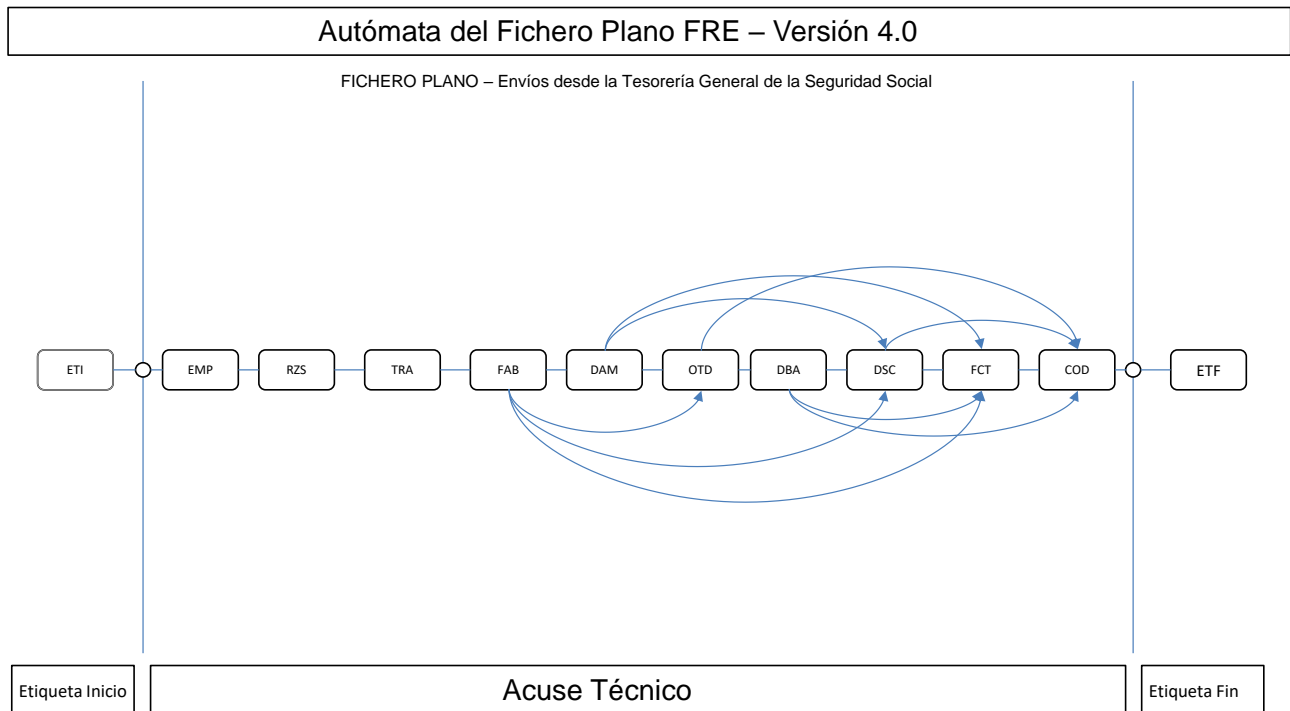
Autómata del Fichero Plano FRE – Versión 4.0

FICHERO PLANO – Envíos desde la Tesorería General de la Seguridad Social

ETI

EMP

RZS

TRA

FAB

DAM

OTD

DBA

DSC

FCT

COD

ETF

Etiqueta Inicio

Acuse Técnico

Etiqueta Fin